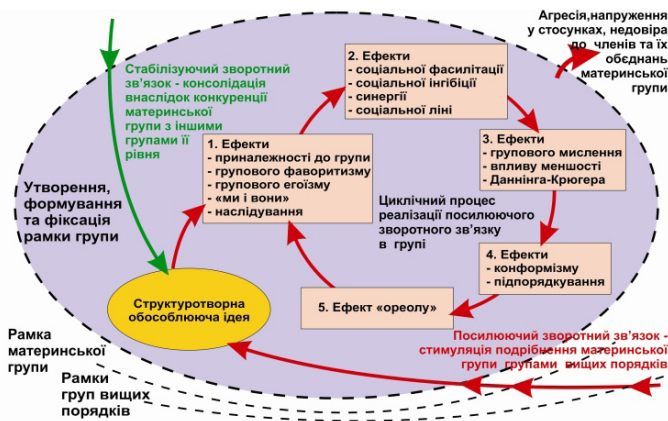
Агресія,напруження у стосунках, недовіра до членів та їх обєднань материнської групи

Стабілізуючий зворотний зв'язок - консолідація внаслідок конкуренції материнської групи з іншими групами її рівня

2. Ефекти
- соціальної фасилітації
- соціальної інгібіції
- синергії
- соціальної ліні

1. Ефекти
- приналежності до групи
- групового фаворитизму
- групового егоїзму
- «ми і вони»
- наслідування

3. Ефекти
- групового мислення
- впливу меншості
- Даннінга-Крюгера

Утворення, формування та фіксація рамки групи

Циклічний процес реалізації посилюючого зворотного зв'язку в групі

4. Ефекти
- конформізму
- підпорядкування

Структуротворна обособлююча ідея

5. Ефект «ореолу»

Посилюючий зворотний зв'язок - стимуляція подрібнення материнської групи групами вищих порядків

Рамка материнської групи

Рамки груп вищих порядків